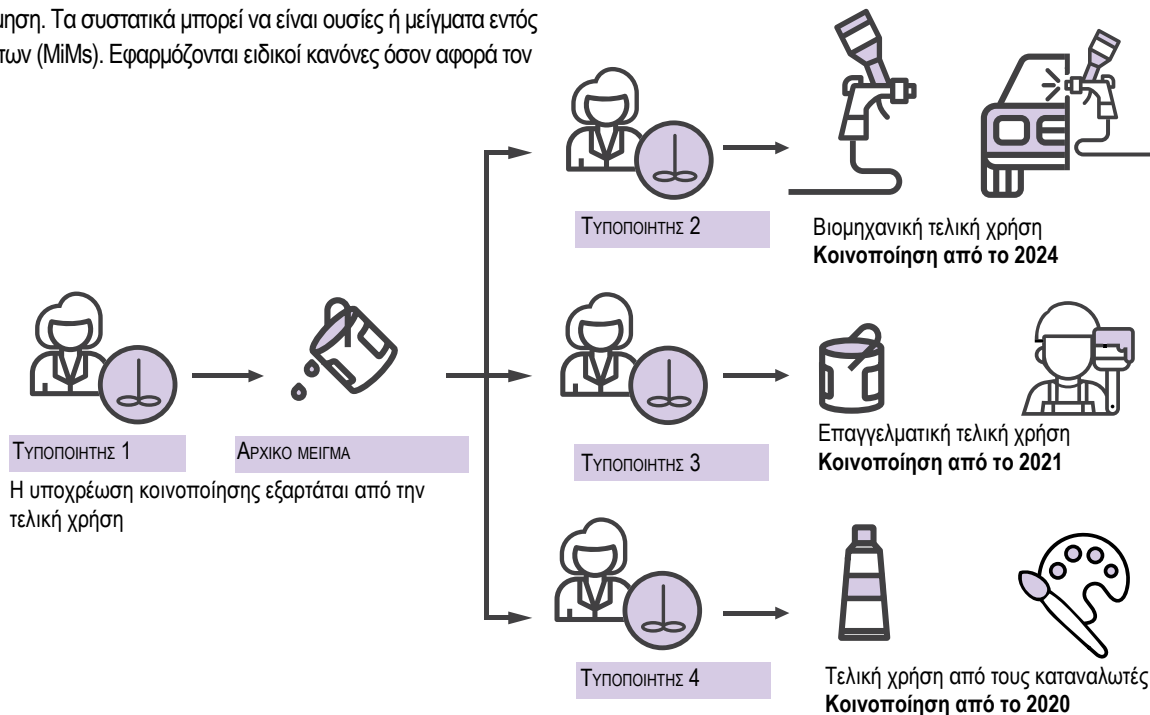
υνση. Τα συστατικά μπορεί να είναι ουσίες ή μείγματα εντός των (MiMs). Εφαρμόζονται ειδικοί κανόνες όσον αφορά τον

Τυποποιητης 2

Βιομηχανική τελική χρήση
**Κοινοποίηση από το 2024**

Τυποποιητης 1

Αρχικο μειγμα

Η υποχρέωση κοινοποίησης εξαρτάται από την τελική χρήση

Τυποποιητης 3

Επαγγελματική τελική χρήση
**Κοινοποίηση από το 2021**

Τυποποιητης 4

Τελική χρήση από τους καταναλωτές
**Κοινοποίηση από το 2020**